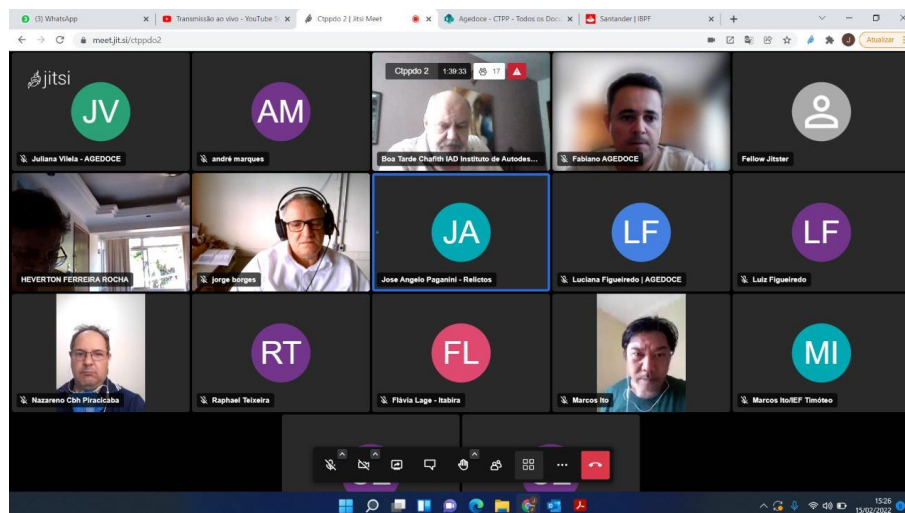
(3) WhatsApp | Transmissão ao vivo - YouTube S | Ctppdo 2 | Jitsi Meet | Agedoce - CTPP - Todos os Docu | Santander | IBPF

meet.jit.si/ctppdo2

Atualizar

jitsi

Ctppdo 2 1:39:33 17

JV
Juliana Vilela - AGEDOCE

AM
andré marques

Boa Tarde Chafith IAD Instituto de Autodes...

Fabiano AGEDOCE

Fellow Jitster

HEVERTON FERREIRA ROCHA

jorge borges

JA
Jose Angelo Paganini - Relictos

LF
Luciana Figueiredo | AGEDOCE

LF
Luiz Figueiredo

Nazareno Cbh Piracicaba

RT
Raphael Teixeira

FL
Flávia Lage - Itabira

Marcos Ito

MI
Marcos Ito/IEF Timóteo

15:26
15/02/2022